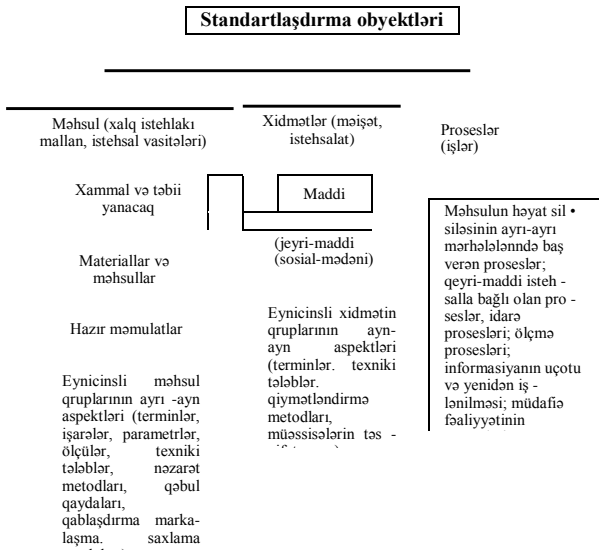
Standartlaşdırma obyektləri

Məhsul (xalq istehlakı mallan, istehsal vasitələri)

Xammal və təbii yanacaq

Materiallar və məhsullar

Hazır məmulatlar

Eynicinsli məhsul qruplarının ayrı -ayrı aspektləri (terminlər, işarələr, parametrlər, ölçülər, texniki tələblər, nəzarət metodları, qəbul qaydaları, qablaşdırma markalaşma. saxlama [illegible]

Xidmətlər (məişət, istehsalat)

Maddi

(jeyri-maddi (sosial-mədəni)

Eynicinsli xidmətin qruplarının ayrı-ayrı aspektləri (terminlər. texniki tələblər. qiymətləndirmə metodları, müəssisələrin təs - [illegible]

Proseslər (işlər)

Məhsulun həyat sil • siləsinin ayrı-ayrı mərhələlənndə baş verən proseslər; qeyri-maddi isteh - salla bağlı olan pro - seslər, idarə prosesləri; ölçmə prosesləri; informasiyanın uçotu və yenidən iş - lənilməsi; müdafiə fəaliyyətinin